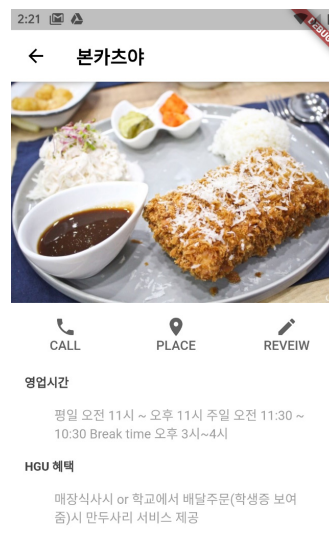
2:21

DEBUG

본카츠야

CALL

PLACE

REVEIW

영업시간

평일 오전 11시 ~ 오후 11시 주일 오전 11:30 ~ 10:30 Break time 오후 3시~4시

HGU 혜택

매장식사시 or 학교에서 배달주문(학생증 보여줌)시 만두사리 서비스 제공